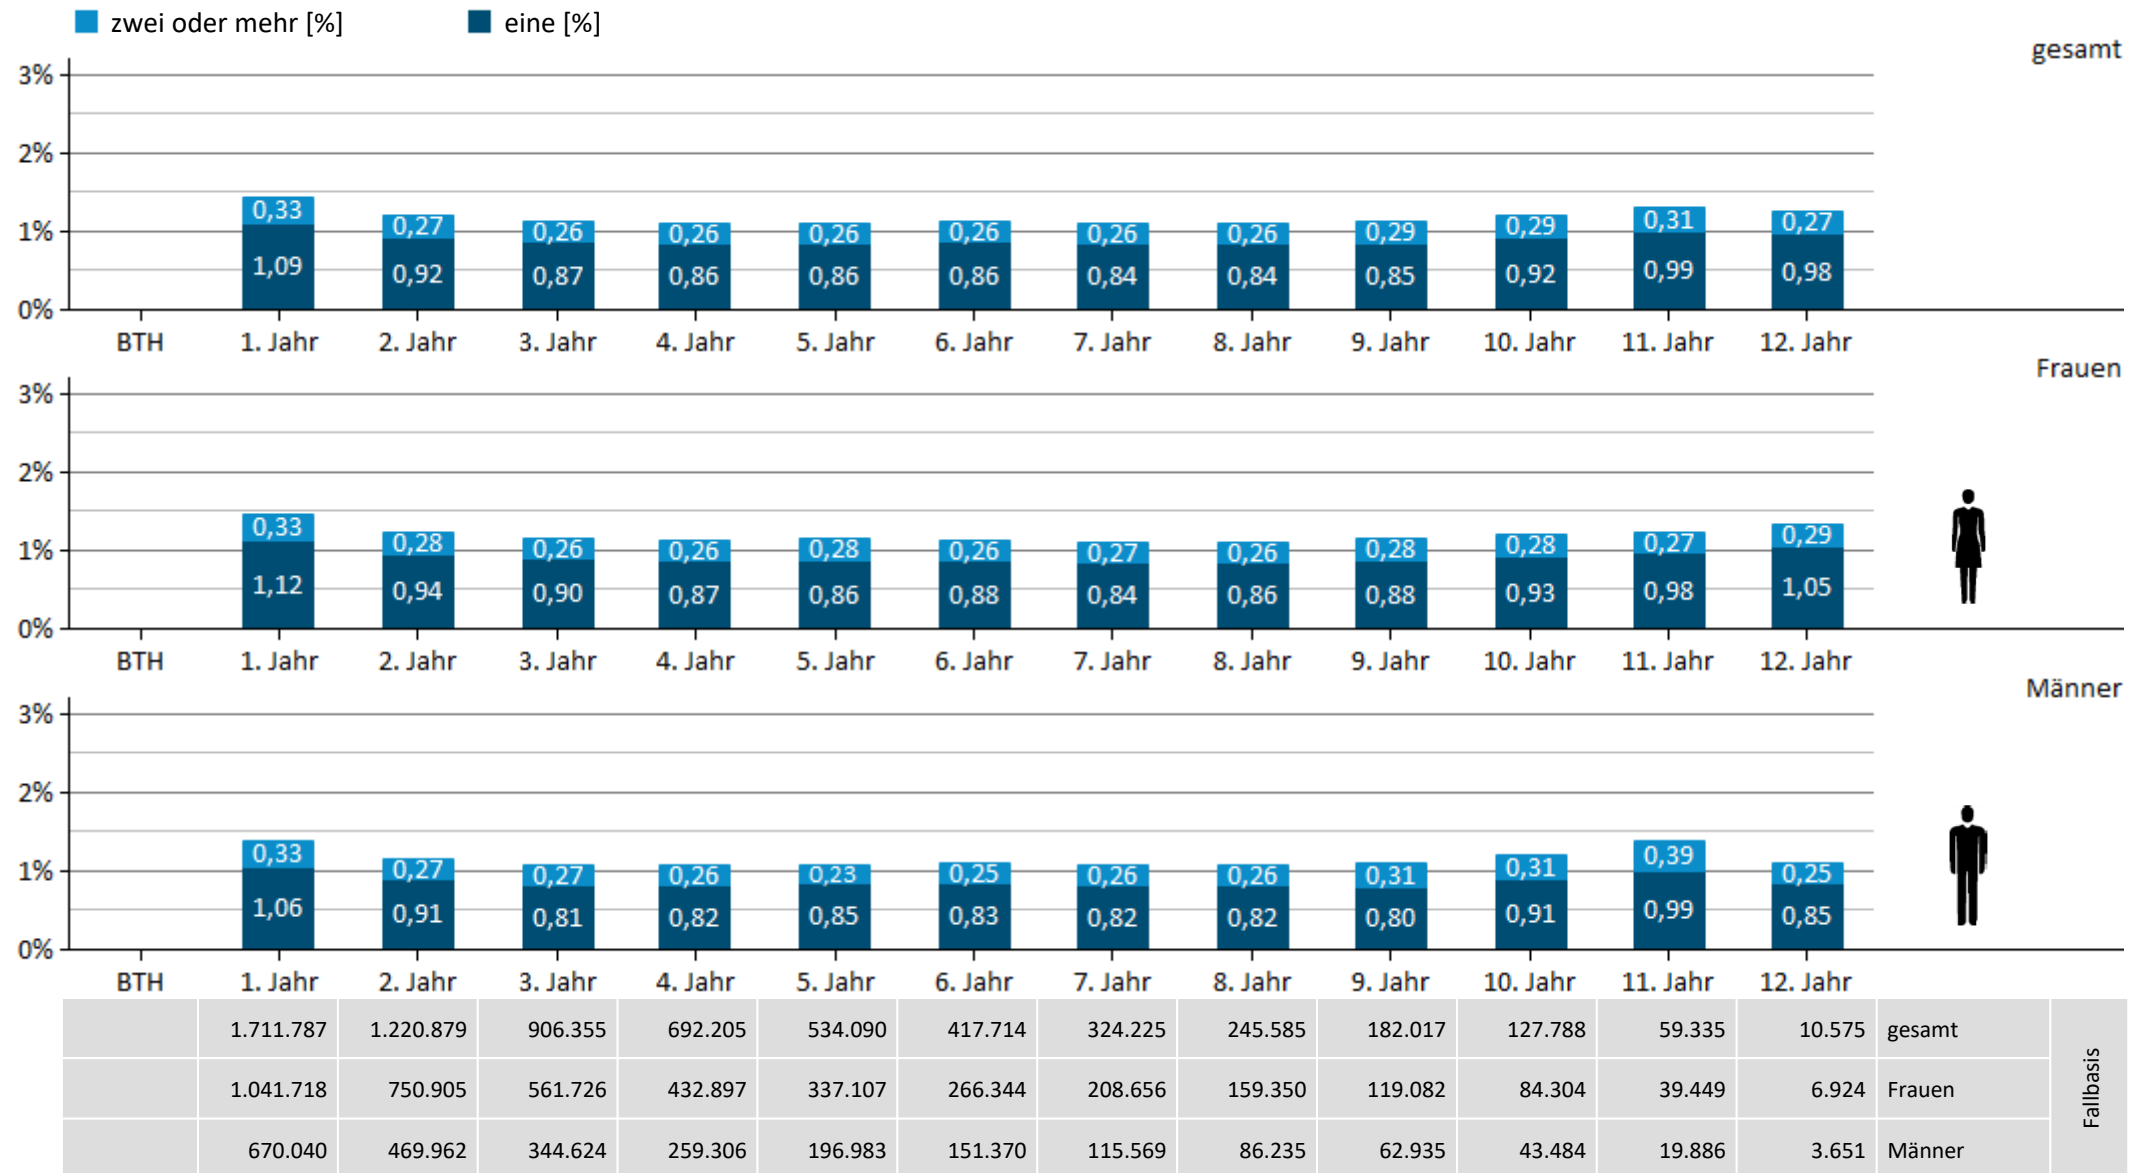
zwei oder mehr [%] eine [%]

gesamt

3%
2%
1%
0%

0,33 1,09
0,27 0,92
0,26 0,87
0,26 0,86
0,26 0,86
0,26 0,86
0,26 0,84
0,26 0,84
0,29 0,85
0,29 0,92
0,31 0,99
0,27 0,98

BTH 1. Jahr 2. Jahr 3. Jahr 4. Jahr 5. Jahr 6. Jahr 7. Jahr 8. Jahr 9. Jahr 10. Jahr 11. Jahr 12. Jahr

Frauen

3%
2%
1%
0%

0,33 1,12
0,28 0,94
0,26 0,90
0,26 0,87
0,28 0,86
0,26 0,88
0,27 0,84
0,26 0,86
0,28 0,88
0,28 0,93
0,27 0,98
0,29 1,05

BTH 1. Jahr 2. Jahr 3. Jahr 4. Jahr 5. Jahr 6. Jahr 7. Jahr 8. Jahr 9. Jahr 10. Jahr 11. Jahr 12. Jahr

Männer

3%
2%
1%
0%

0,33 1,06
0,27 0,91
0,27 0,81
0,26 0,82
0,23 0,85
0,25 0,83
0,26 0,82
0,26 0,82
0,31 0,80
0,31 0,91
0,39 0,99
0,25 0,85

BTH 1. Jahr 2. Jahr 3. Jahr 4. Jahr 5. Jahr 6. Jahr 7. Jahr 8. Jahr 9. Jahr 10. Jahr 11. Jahr 12. Jahr

| | 1.711.787 | 1.220.879 | 906.355 | 692.205 | 534.090 | 417.714 | 324.225 | 245.585 | 182.017 | 127.788 | 59.335 | 10.575 | gesamt | Fallbasis |
|---|---|---|---|---|---|---|---|---|---|---|---|---|---|---|
| | 1.041.718 | 750.905 | 561.726 | 432.897 | 337.107 | 266.344 | 208.656 | 159.350 | 119.082 | 84.304 | 39.449 | 6.924 | Frauen | |
| | 670.040 | 469.962 | 344.624 | 259.306 | 196.983 | 151.370 | 115.569 | 86.235 | 62.935 | 43.484 | 19.886 | 3.651 | Männer | |